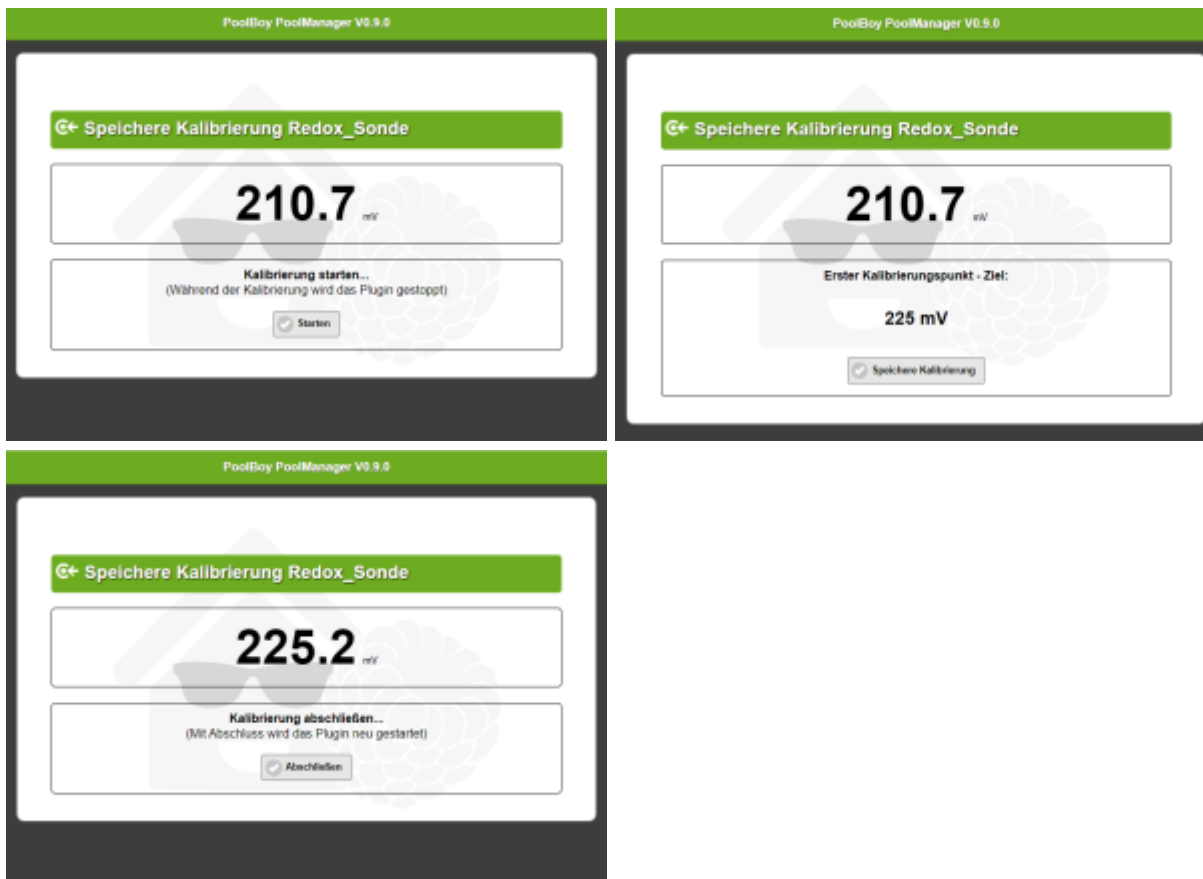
PoolBoy PoolManager V0.9.0

Speichere Kalibrierung Redox_Sonde

210.7 mV

Kalibrierung starten...
(Während der Kalibrierung wird das Plugin gestoppt)

Starten

PoolBoy PoolManager V0.9.0

Speichere Kalibrierung Redox_Sonde

210.7 mV

Erster Kalibrierungspunkt - Ziel:

225 mV

Speichere Kalibrierung

PoolBoy PoolManager V0.9.0

Speichere Kalibrierung Redox_Sonde

225.2 mV

Kalibrierung abschließen...
(Mit Abschluss wird das Plugin neu gestartet)

Abschließen